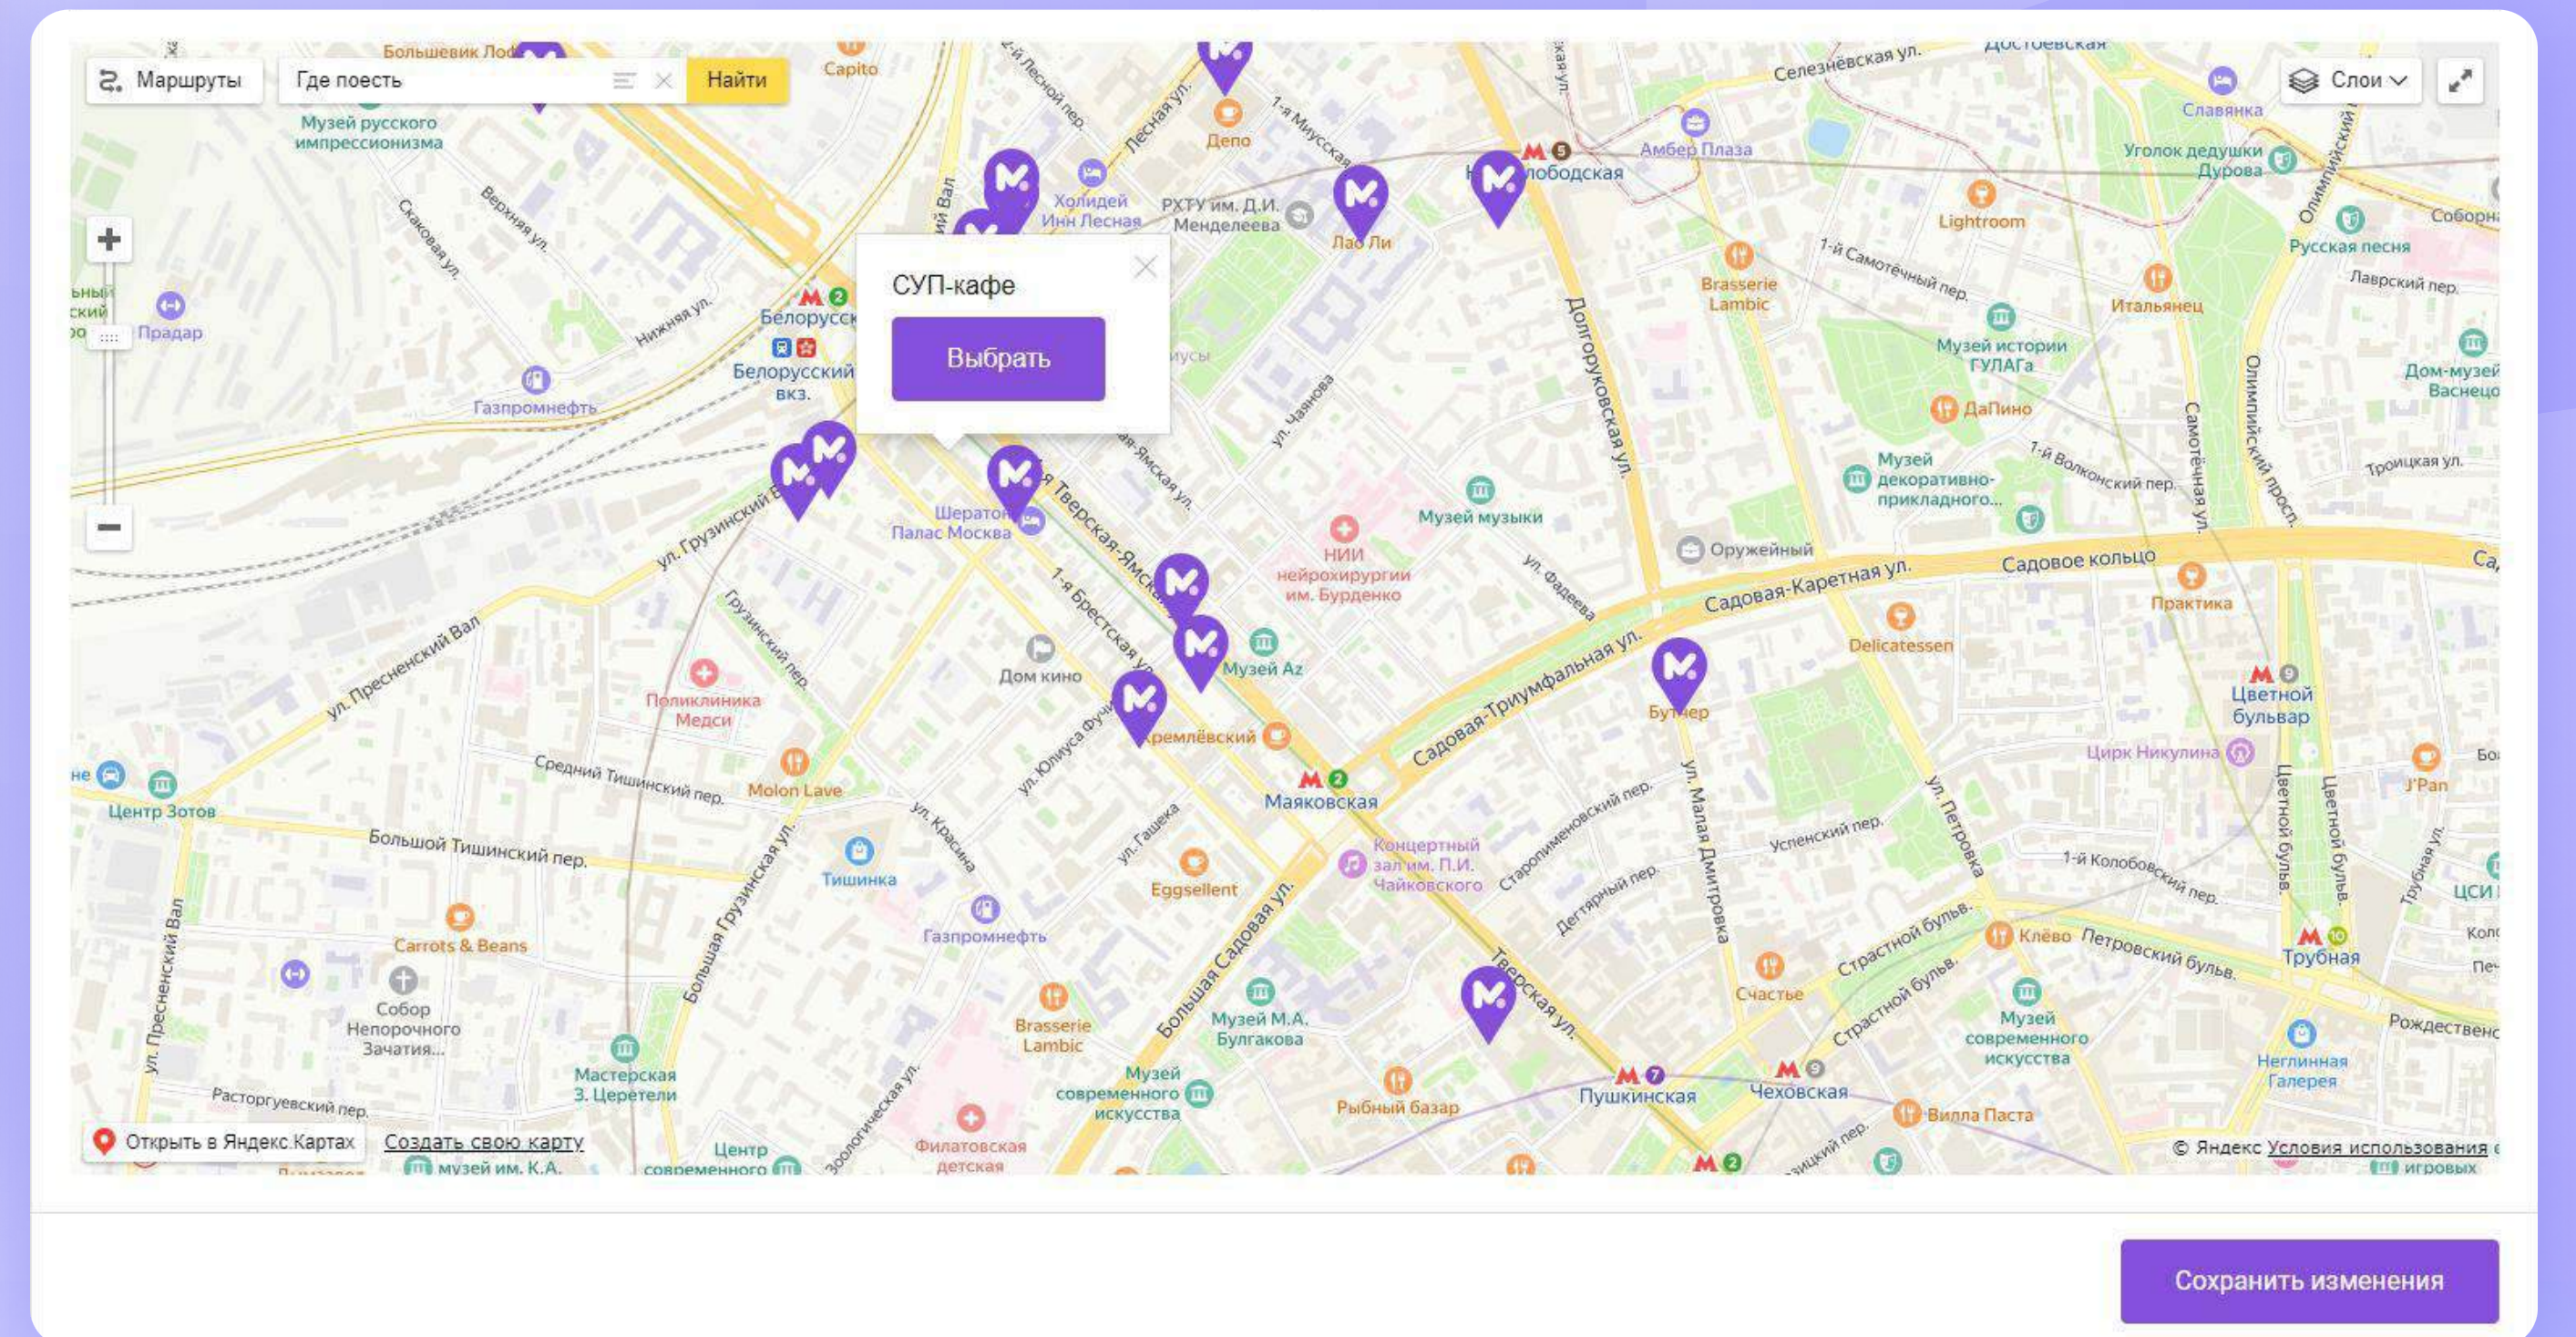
Маршруты
Где поесть
Найти
Слои

СУП-кафе
Выбрать

Большевик
Capito
Музей русского импрессионизма
Депо
Холидей Инн Лесная
РХТУ им. Д.И. Менделеева
Лао Ли
Новослободская
Амбер Плаза
Селезнёвская ул.
Достоевская
Славянка
Уголок дедушки Дурова
Русская песня
Соборная
Lightroom
Brasserie Lambic
Итальянец
Лаврский пер.
Музей истории ГУЛАГа
Дом-музей Васнецова
ДаПино
Музей декоративно-прикладного...
Троицкая ул.
Прадар
Белорусская
Белорусский вкз.
Газпромнефть
Нижняя ул.
Верхняя ул.
Скаковая ул.
1-я Миусская
Лесная ул.
Долгоруковская ул.
ул. Чаянова
1-й Самотёчный пер.
1-й Волконский пер.
Самотёчная ул.
Олимпийский просп.
Шератон Палас Москва
Тверская-Ямская ул.
НИИ нейрохирургии им. Бурденко
Музей музыки
Оружейный
Садовое кольцо
Садовая-Каретная ул.
Практика
ул. Грузинский Вал
ул. Фадеева
Грузинский пер.
1-я Брестская ул.
Музей Az
Дом кино
Delicatessen
Садовая-Триумфальная ул.
Бутчер
Цветной бульвар
Поликлиника Медси
Кремлёвский
Маяковская
Цирк Никулина
J'Pan
ул. Пресненский Вал
ул. Юлиуса Фучика
Средний Тишинский пер.
Molon Lave
Центр Зотов
Большой Тишинский пер.
ул. Красина
ул. Гашека
Тишинка
Концертный зал им. П.И. Чайковского
Старопименовский пер.
Успенский пер.
ул. Малая Дмитровка
ул. Петровка
1-й Колобовский пер.
Цветной бульв.
ЦСИ
Eggsellent
Дегтярный пер.
Газпромнефть
Carrots & Beans
Большая Грузинская ул.
Большая Садовая ул.
Тверская ул.
Счастье
Клёво
Петровский бульв.
Страстной бульв.
Трубная
Собор Непорочного Зачатия...
Brasserie Lambic
Музей М.А. Булгакова
Музей современного искусства
Рождественский
ул. Пресненский Вал
Мастерская З. Церетели
Музей современного искусства
Рыбный базар
Пушкинская
Чеховская
Неглинная Галерея
Расторгуевский пер.
Вилла Паста
Филатовская детская
Центр современного
Открыть в Яндекс.Картах
Создать свою карту
© Яндекс Условия использования
Сохранить изменения